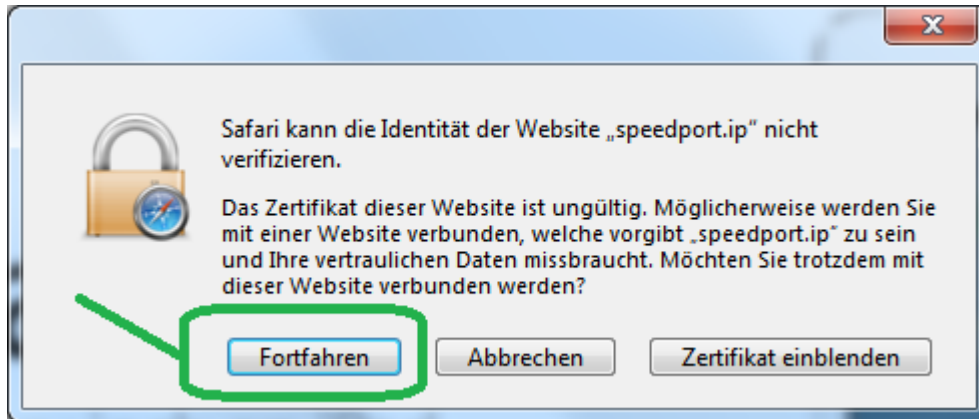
x

Safari kann die Identität der Website „speedport.ip" nicht verifizieren.

Das Zertifikat dieser Website ist ungültig. Möglicherweise werden Sie mit einer Website verbunden, welche vorgibt „speedport.ip" zu sein und Ihre vertraulichen Daten missbraucht. Möchten Sie trotzdem mit dieser Website verbunden werden?

Fortfahren

Abbrechen

Zertifikat einblenden